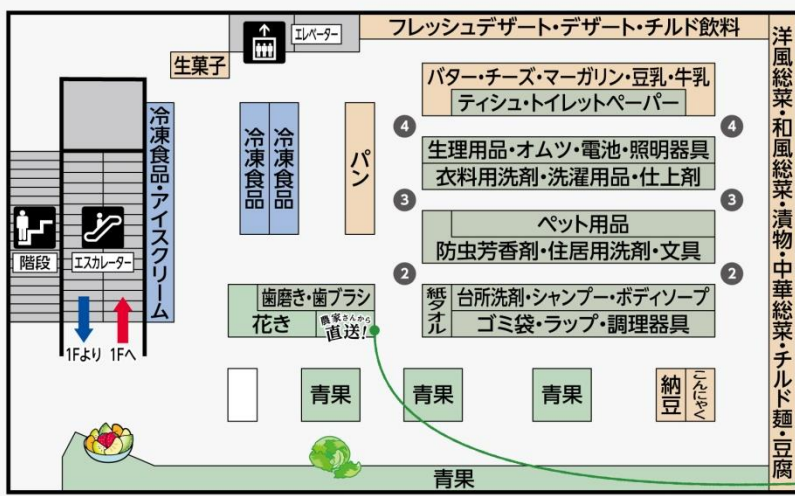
エレベーター

フレッシュデザート・デザート・チルド飲料

洋風総菜・和風総菜・漬物・中華総菜・チルド麺・豆腐

生菓子

バター・チーズ・マーガリン・豆乳・牛乳

ティシュ・トイレットペーパー

4

4

生理用品・オムツ・電池・照明器具

衣料用洗剤・洗濯用品・仕上剤

3

3

ペット用品

防虫芳香剤・住居用洗剤・文具

2

2

冷凍食品・アイスクリーム

冷凍食品

冷凍食品

パン

階段

エスカレーター

1Fより

1Fへ

歯磨き・歯ブラシ

花き

農家さんから直送!

タオル

台所洗剤・シャンプー・ボディソープ

ゴミ袋・ラップ・調理器具

青果

青果

青果

納豆

こんにゃく

青果